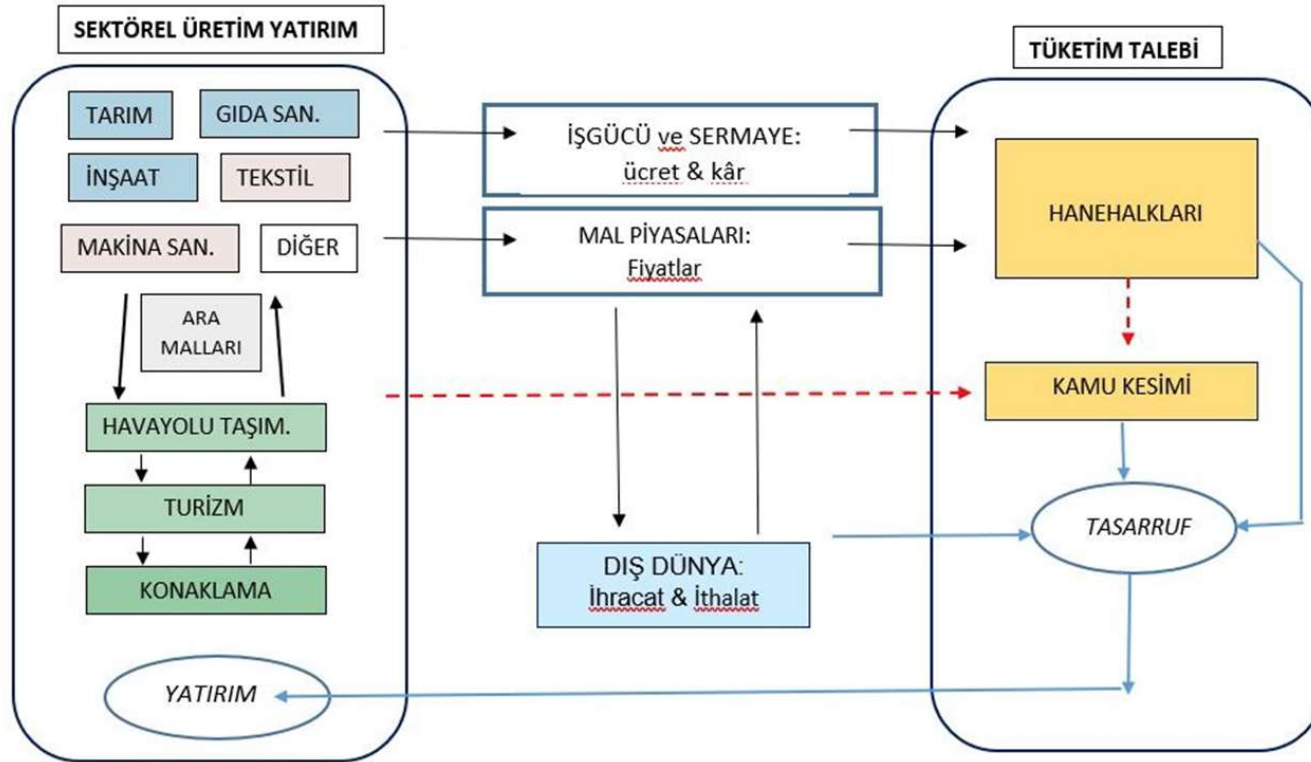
SEKTÖREL ÜRETİM YATIRIM

TÜKETİM TALEBİ

TARIM

GIDA SAN.

İNŞAAT

TEKSTİL

MAKİNA SAN.

DİĞER

ARA MALLARI

HAVAYOLU TAŞIM.

TURİZM

KONAKLAMA

YATIRIM

İŞGÜCÜ ve SERMAYE: ücret & kâr

MAL PİYASALARI: Fiyatlar

DIŞ DÜNYA: İhracat & İthalat

HANEHALKLARI

KAMU KESİMİ

TASARRUF